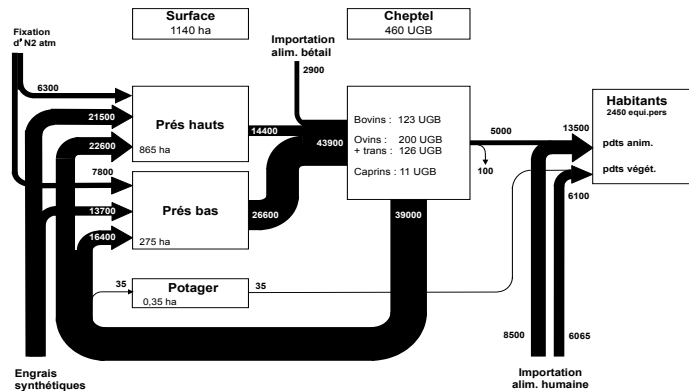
Surface
1140 ha

Cheptel
460 UGB

Fixation d' N2 atm

Importation alim. bétail

2900

6300

21500

22600

Prés hauts
865 ha

14400

43900

Bovins : 123 UGB
Ovins : 200 UGB
+ trans : 126 UGB
Caprins : 11 UGB

5000

100

13500

Habitants
2450 equi.pers
pdts anim.
pdts végét.

7800

13700

16400

Prés bas
275 ha

26600

39000

6100

35

Potager
0,35 ha

35

8500

6065

Engrais synthétiques

Importation alim. humaine